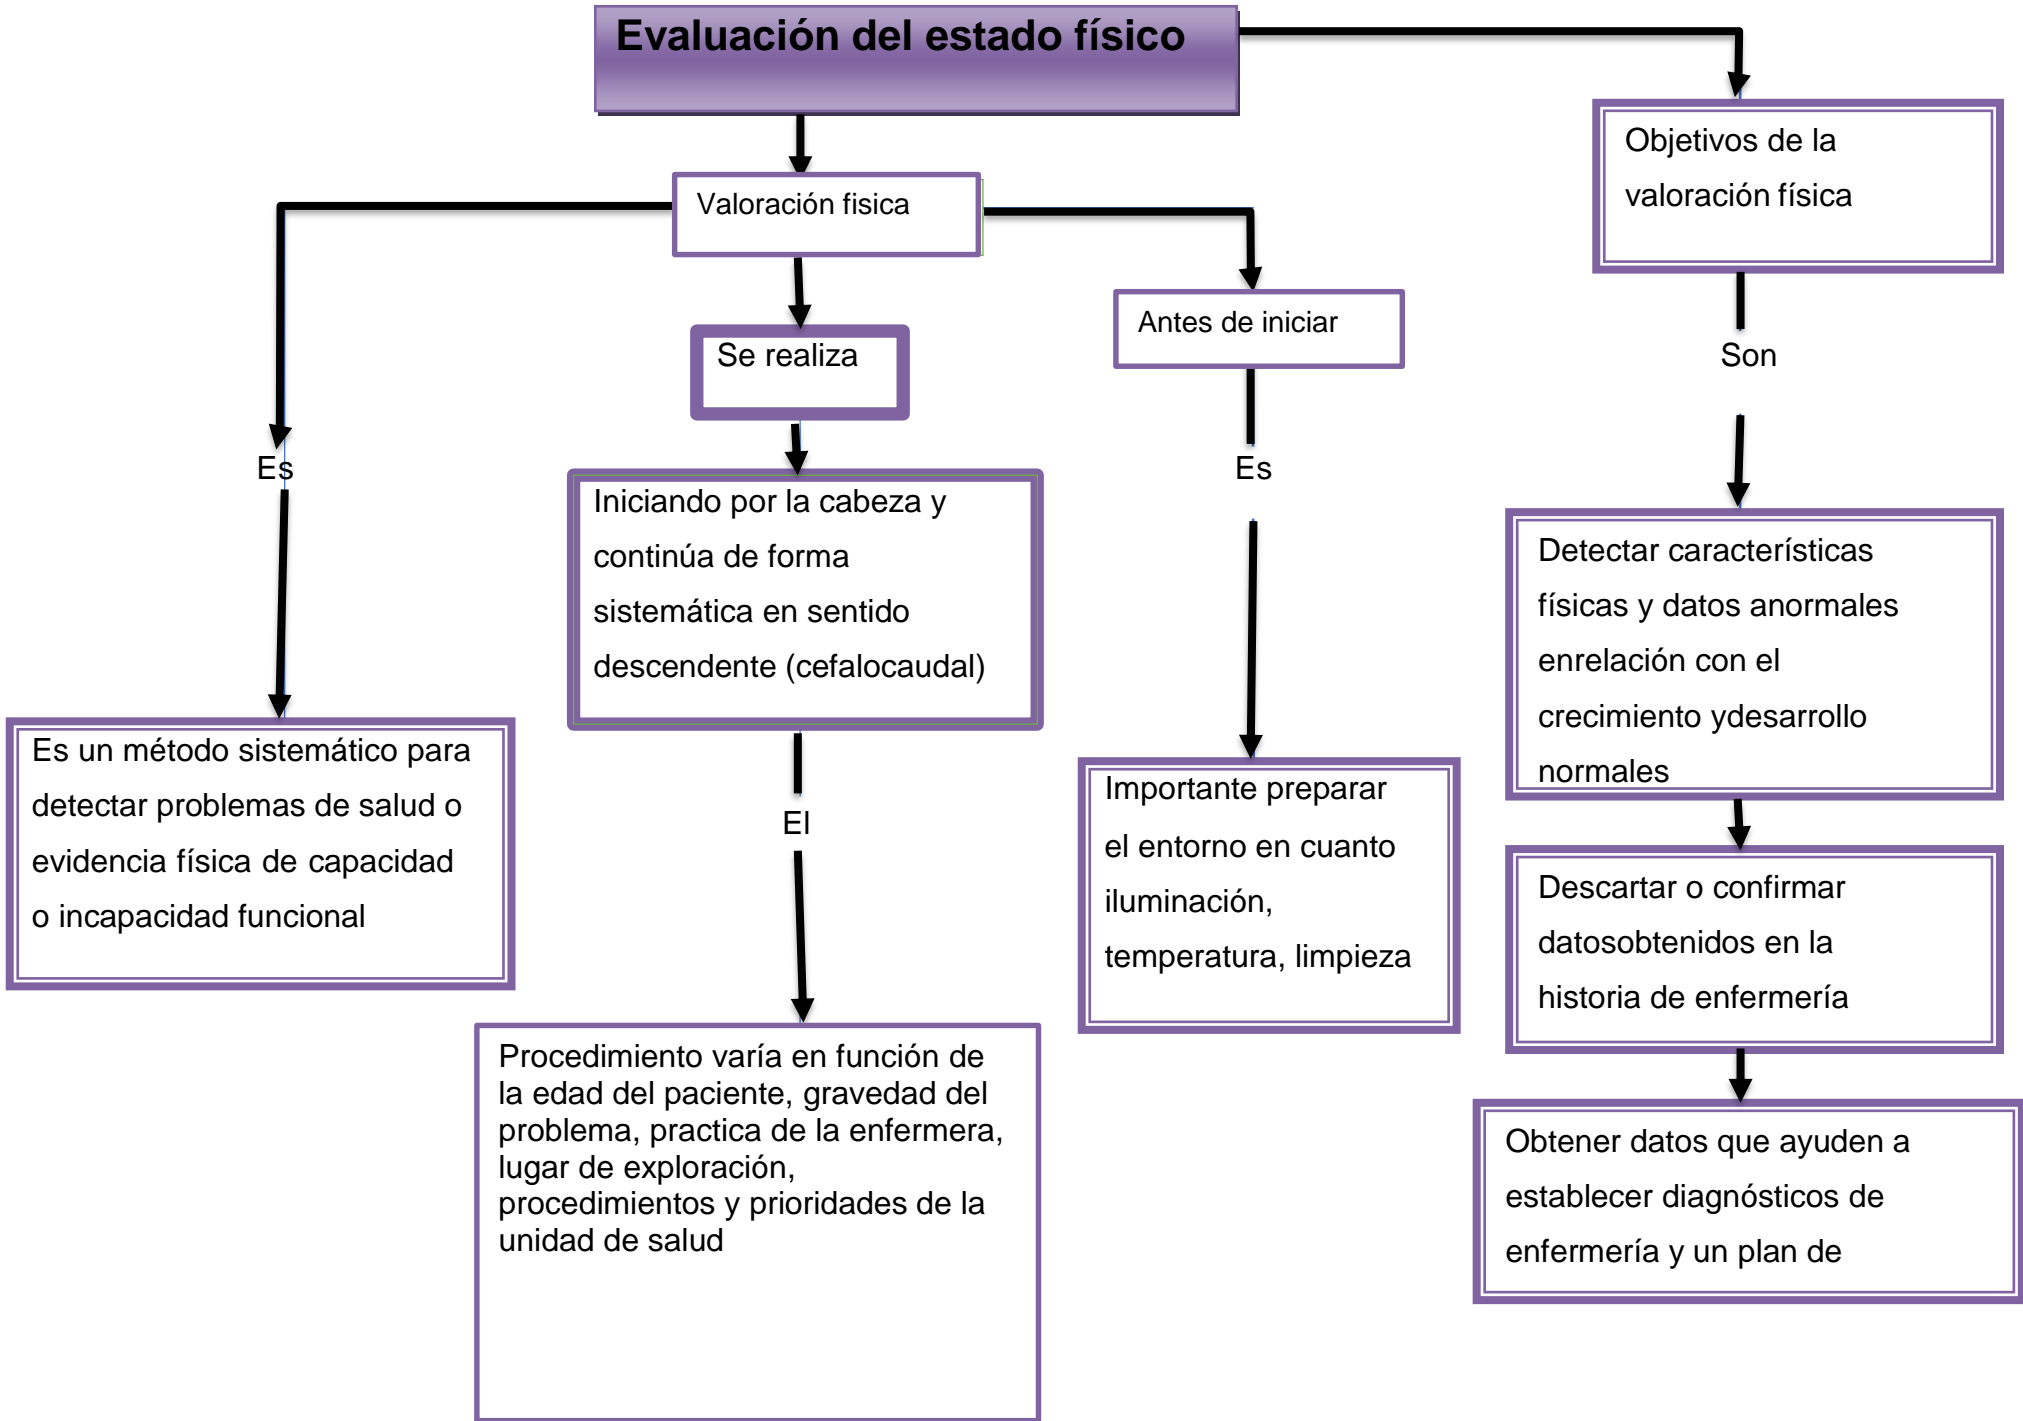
Evaluación del estado físico

Valoración fisica

Es

Es un método sistemático para detectar problemas de salud o evidencia física de capacidad o incapacidad funcional

Se realiza

Iniciando por la cabeza y continúa de forma sistemática en sentido descendente (cefalocaudal)

El

Procedimiento varía en función de la edad del paciente, gravedad del problema, practica de la enfermera, lugar de exploración, procedimientos y prioridades de la unidad de salud

Antes de iniciar

Es

Importante preparar el entorno en cuanto iluminación, temperatura, limpieza

Objetivos de la valoración física

Son

Detectar características físicas y datos anormales enrelación con el crecimiento ydesarrollo normales

Descartar o confirmar datosobtenidos en la historia de enfermería

Obtener datos que ayuden a establecer diagnósticos de enfermería y un plan de